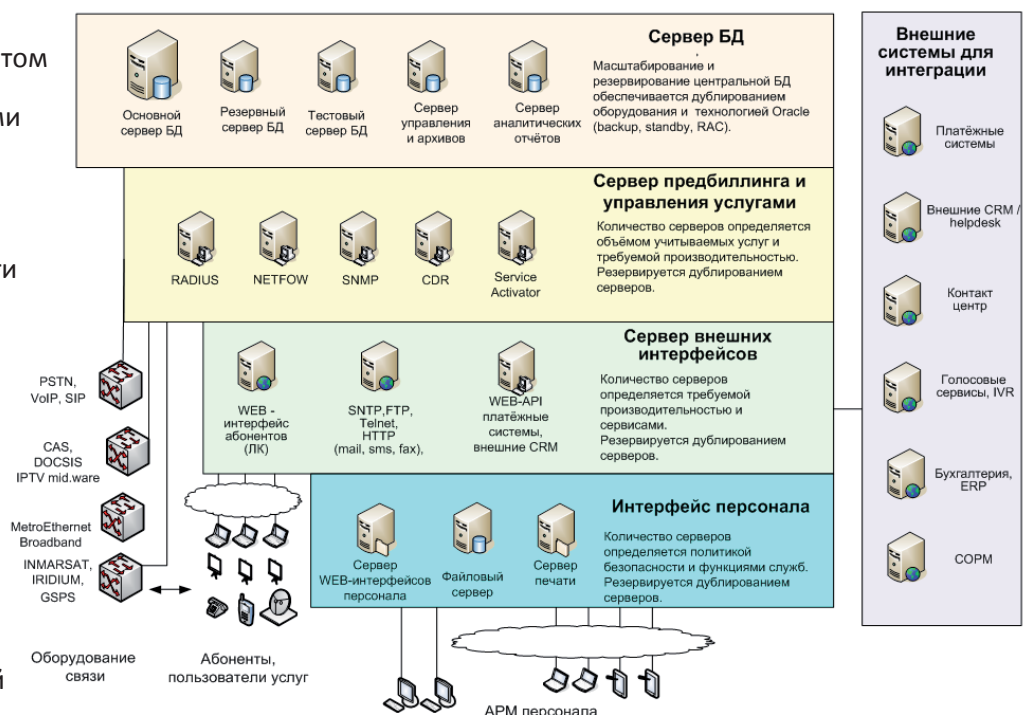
том
ми
ти
й

Сервер БД

Основной сервер БД

Резервный сервер БД

Тестовый сервер БД

Сервер управления и архивов

Сервер аналитических отчётов

Масштабирование и резервирование центральной БД обеспечивается дублированием оборудования и технологией Oracle (backup, standby, RAC).

Сервер предбиллинга и управления услугами

RADIUS

NETFOW

SNMP

CDR

Service Activator

Количество серверов определяется объёмом учитываемых услуг и требуемой производительностью. Резервируется дублированием серверов.

Сервер внешних интерфейсов

WEB - интерфейс абонентов (ЛК)

SNTP,FTP, Telnet, HTTP (mail, sms, fax),

WEB-API платёжные системы, внешние CRM

Количество серверов определяется требуемой производительностью и сервисами. Резервируется дублированием серверов.

Интерфейс персонала

Сервер WEB-интерфейсов персонала

Файловый сервер

Сервер печати

Количество серверов определяется политикой безопасности и функциями служб. Резервируется дублированием серверов.

Внешние системы для интеграции

Платёжные системы

Внешние CRM / helpdesk

Контакт центр

Голосовые сервисы, IVR

Бухгалтерия, ERP

СОРМ

PSTN, VoIP, SIP

CAS, DOCSIS IPTV mid.ware

MetroEthernet Broadband

INMARSAT, IRIDIUM, GSPS

Оборудование связи

Абоненты, пользователи услуг

АРМ персонала